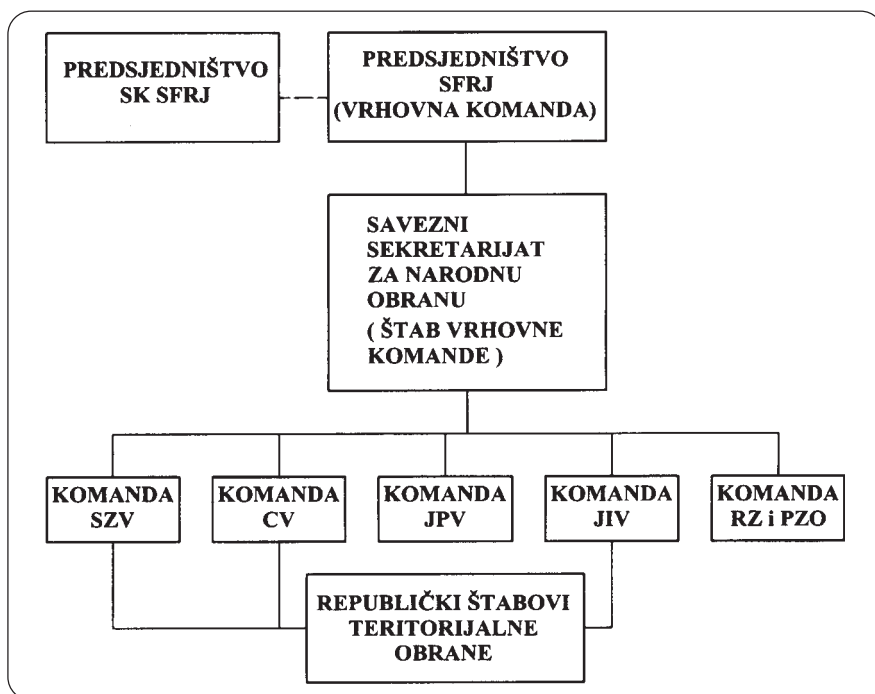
PREDSJEDNIŠTVO SK SFRJ

PREDSJEDNIŠTVO SFRJ (VRHOVNA KOMANDA)

SAVEZNI SEKRETARIJAT ZA NARODNU OBRANU ( ŠTAB VRHOVNE KOMANDE )

KOMANDA SZV

KOMANDA CV

KOMANDA JPV

KOMANDA JIV

KOMANDA RZ i PZO

REPUBLIČKI ŠTABOVI TERITORIJALNE OBRANE